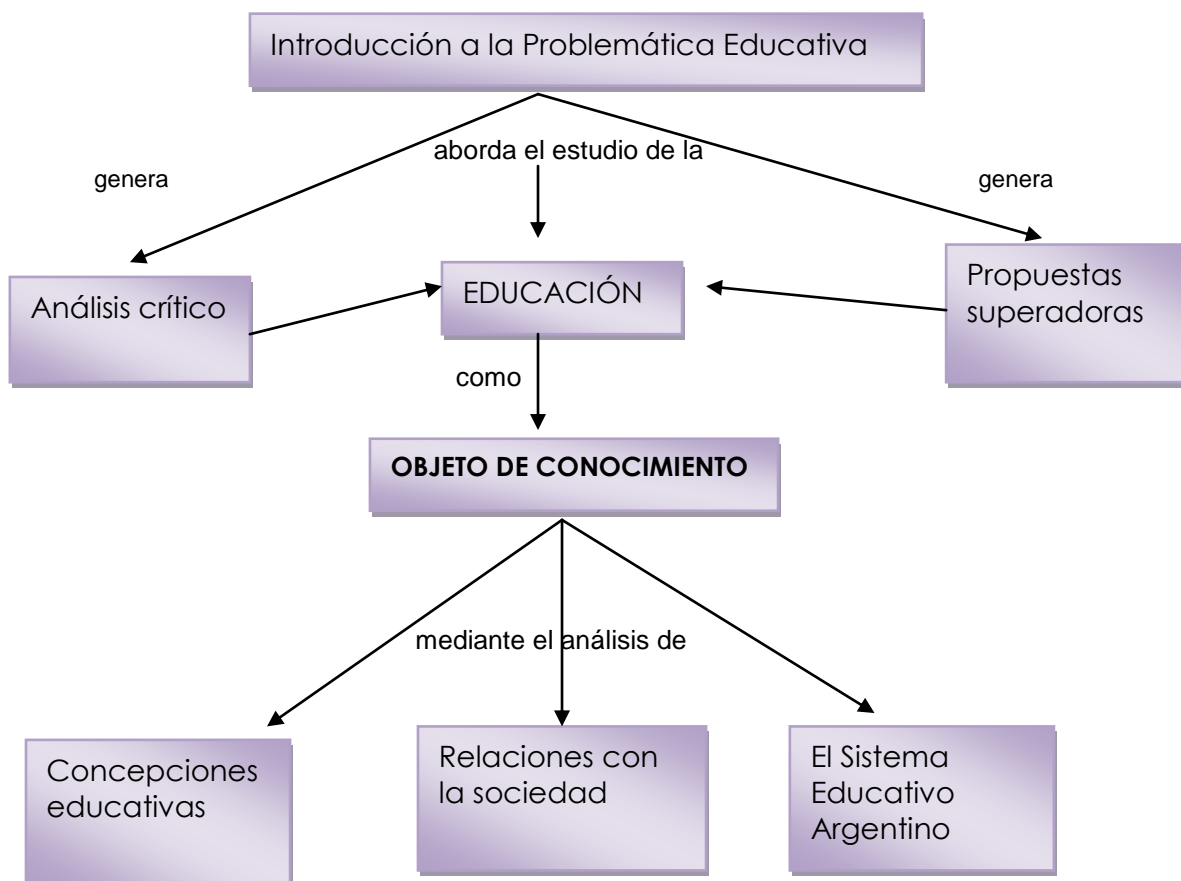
Introducción a la Problemática Educativa

genera

aborda el estudio de la

genera

Análisis crítico

EDUCACIÓN

Propuestas superadoras

como

OBJETO DE CONOCIMIENTO

mediante el análisis de

Concepciones educativas

Relaciones con la sociedad

El Sistema Educativo Argentino